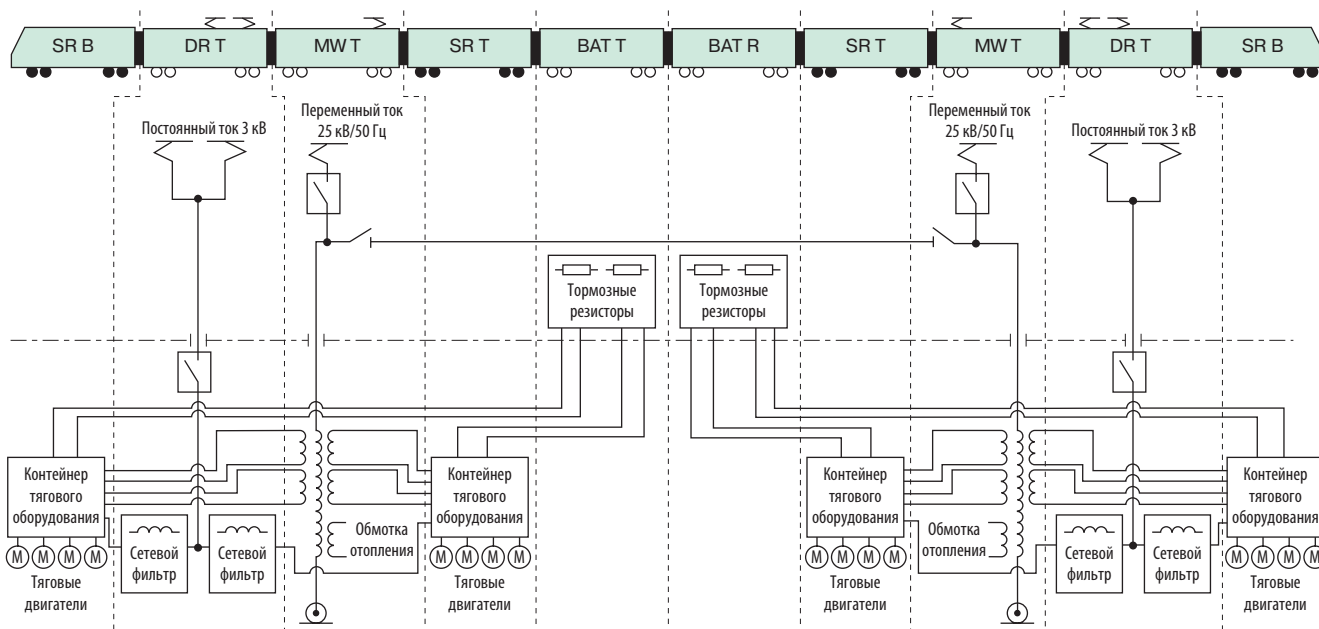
SR B
DR T
MW T
SR T
BAT T
BAT R
SR T
MW T
DR T
SR B

Постоянный ток 3 кВ
Переменный ток 25 кВ/50 Гц
Переменный ток 25 кВ/50 Гц
Постоянный ток 3 кВ

Тормозные резисторы
Тормозные резисторы

Контейнер тягового оборудования
M M M M
Тяговые двигатели
Сетевой фильтр
Сетевой фильтр
Обмотка отопления
Контейнер тягового оборудования
M M M M
Тяговые двигатели

Контейнер тягового оборудования
M M M M
Тяговые двигатели
Обмотка отопления
Сетевой фильтр
Сетевой фильтр
Контейнер тягового оборудования
M M M M
Тяговые двигатели